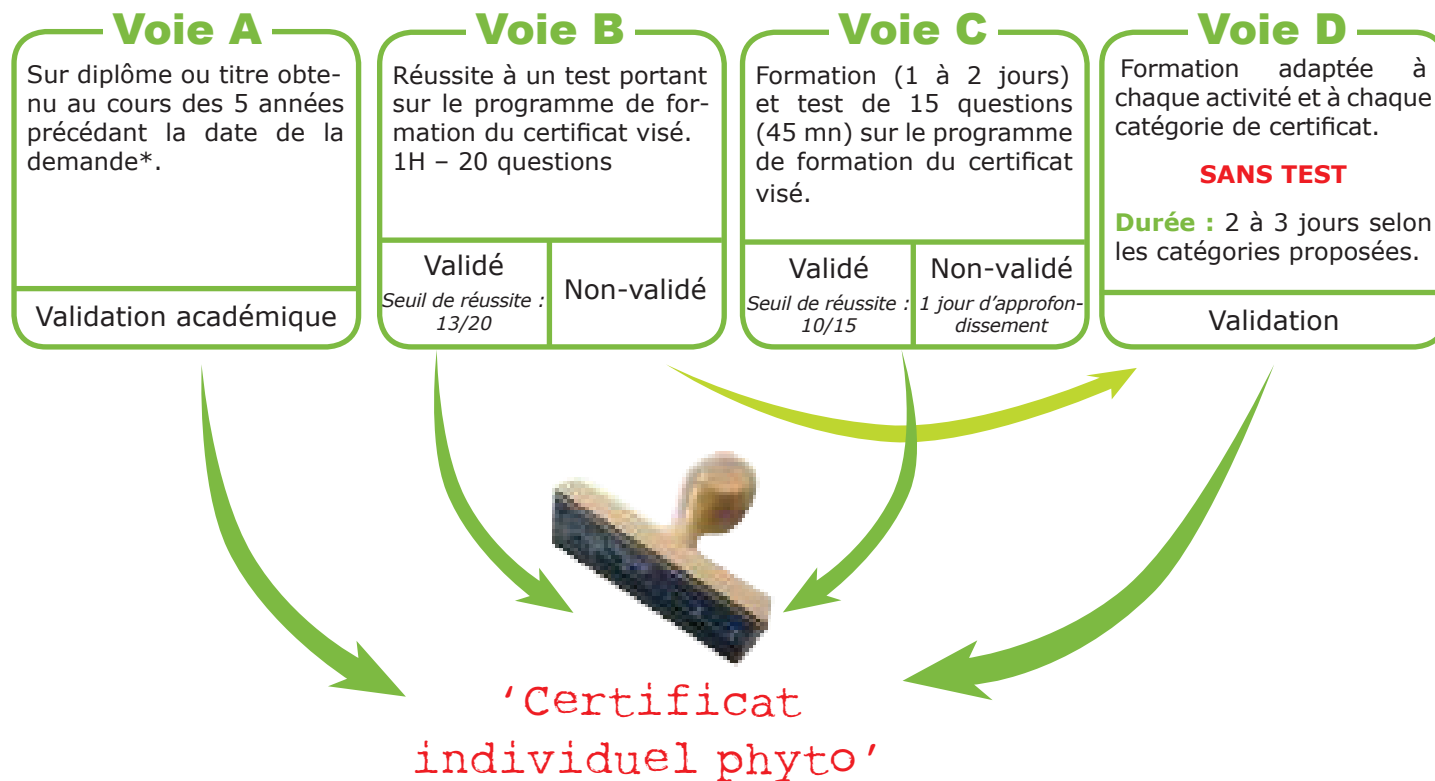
Voie A

Sur diplôme ou titre obtenu au cours des 5 années précédant la date de la demande*.

Validation académique

Voie B

Réussite à un test portant sur le programme de formation du certificat visé. 1H – 20 questions

| Validé *Seuil de réussite : 13/20* | Non-validé |
|---|---|

Voie C

Formation (1 à 2 jours) et test de 15 questions (45 mn) sur le programme de formation du certificat visé.

| Validé *Seuil de réussite : 10/15* | Non-validé *1 jour d'approfondissement* |
|---|---|

Voie D

Formation adaptée à chaque activité et à chaque catégorie de certificat.

SANS TEST

Durée : 2 à 3 jours selon les catégories proposées.

Validation

'Certificat individuel phyto'